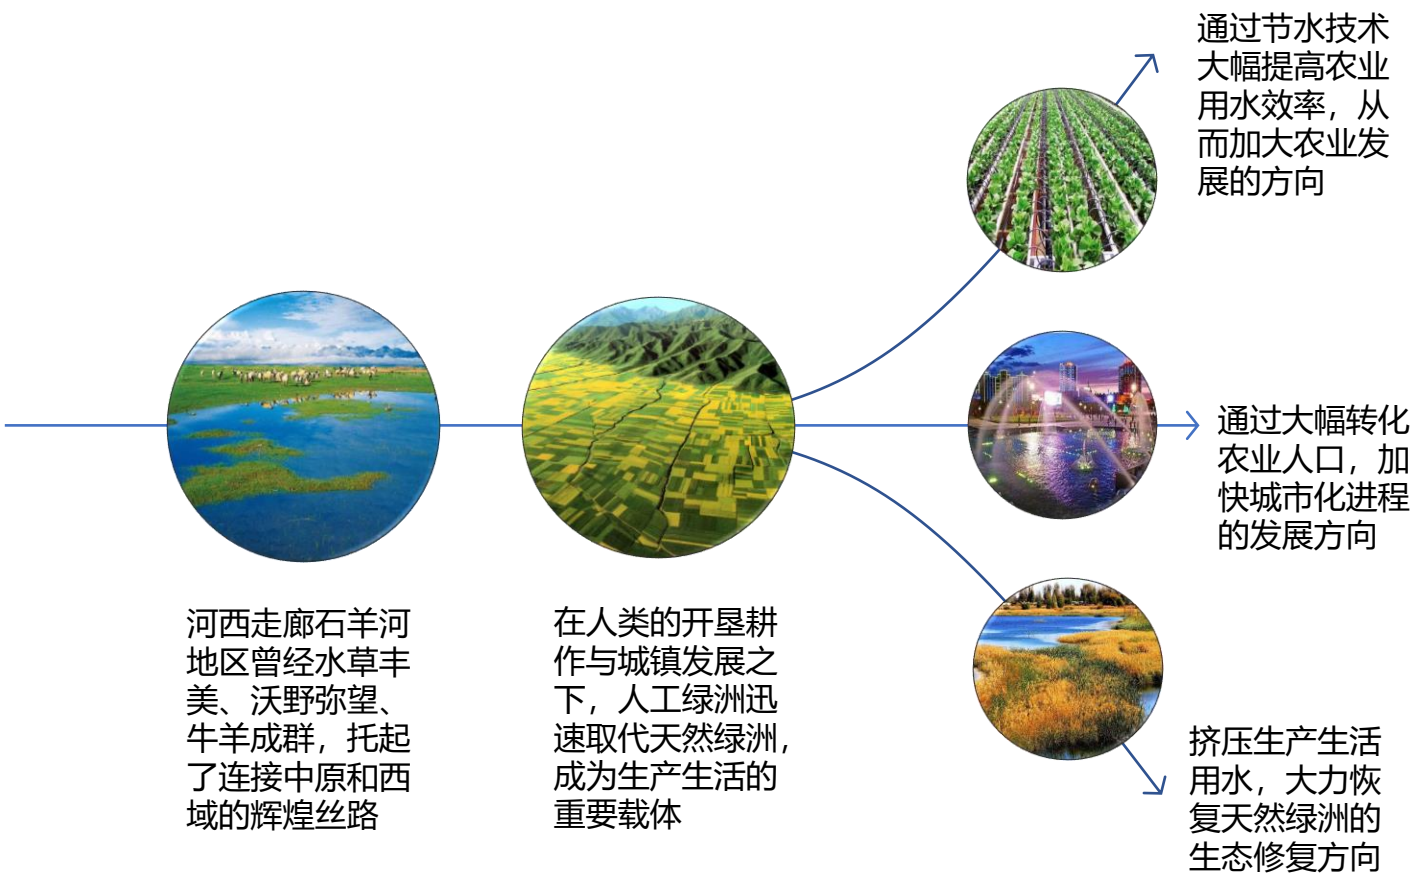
通过节水技术大幅提高农业用水效率，从而加大农业发展的方向

河西走廊石羊河地区曾经水草丰美、沃野弥望、牛羊成群，托起了连接中原和西域的辉煌丝路

在人类的开垦耕作与城镇发展之下，人工绿洲迅速取代天然绿洲，成为生产生活的重要载体

通过大幅转化农业人口，加快城市化进程的发展方向

挤压生产生活用水，大力恢复天然绿洲的生态修复方向